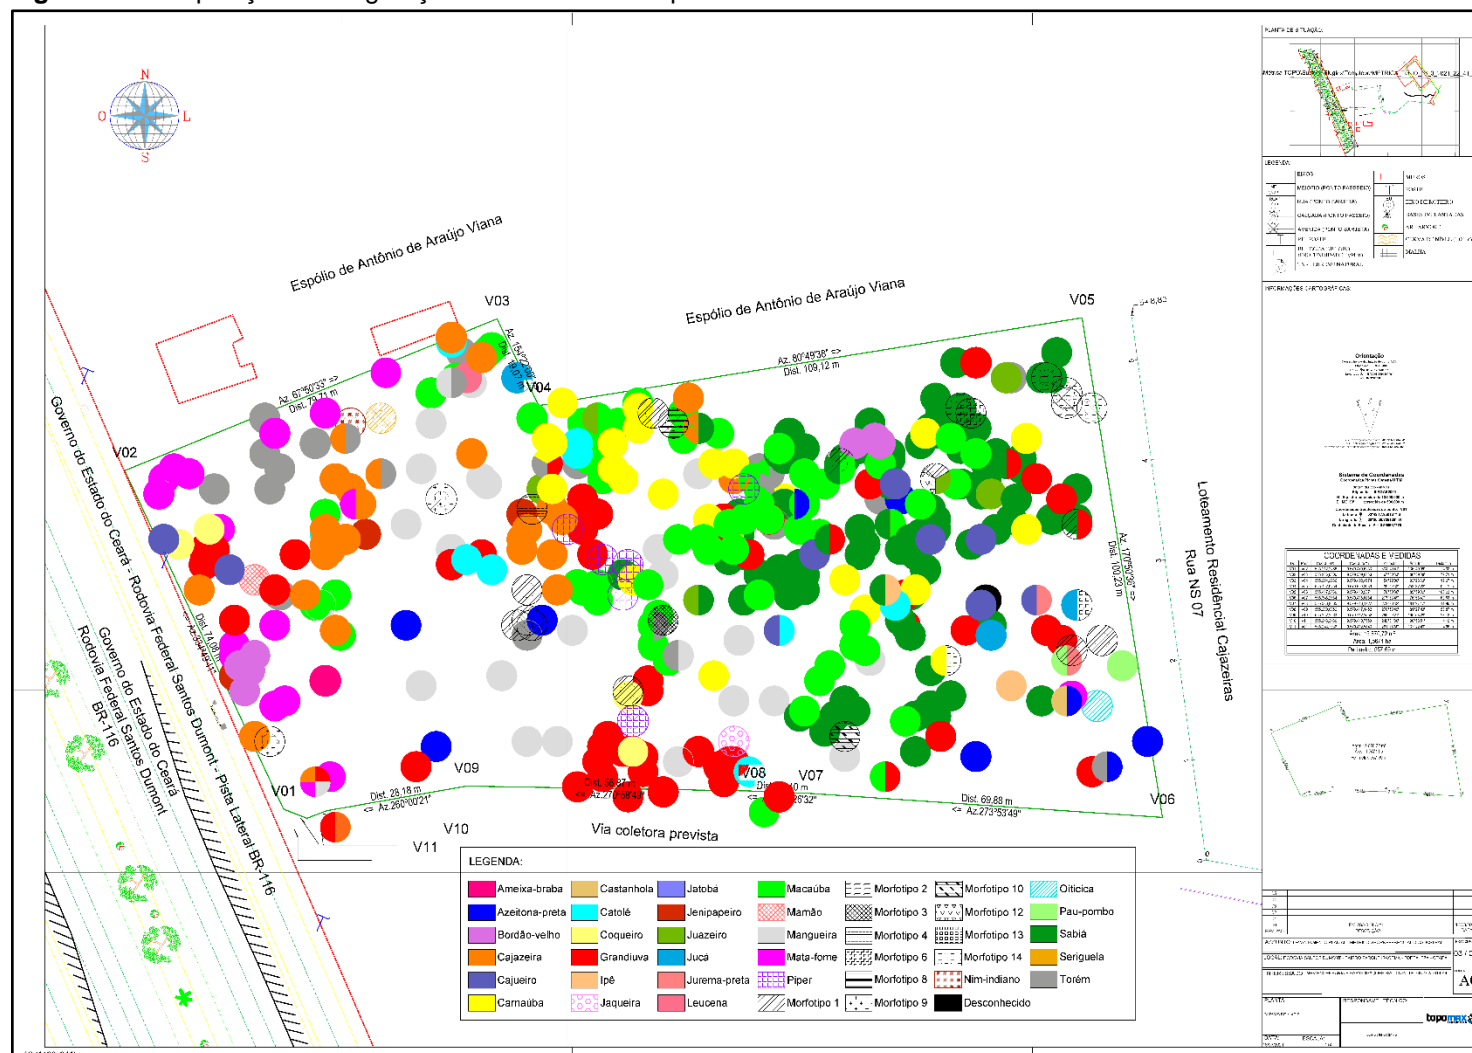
N
O
L
S

Espólio de Antônio de Araújo Viana
Espólio de Antônio de Araújo Viana
V03
V04
V05
V02
V01
V09
V08
V07
V06
V10
V11
Az. 67°50'33" =>
Dist. 79,71 m
Az. 80°49'38" =>
Dist. 109,12 m
Az. 170°50'26" =>
Dist. 100,23 m
Dist. 28,18 m
<= Az. 260°00'21"
Dist. 56,87
<= Az. 270°58'48"
Dist. 69,88 m
<= Az. 273°53'49"
Governo do Estado do Ceará - Rodovia Federal Santos Dumont - Pista Lateral BR-116
Governo do Estado do Ceará
Rodovia Federal Santos Dumont
BR-116
Loteamento Residencial Cajazeiras
Rua NS 07
Via coletora prevista

LEGENDA:
Ameixa-braba
Azeitona-preta
Bordão-velho
Cajazeira
Cajueiro
Carnaúba
Castanhola
Catolé
Coqueiro
Grandiuva
Ipê
Jaqueira
Jatobá
Jenipapeiro
Juazeiro
Jucá
Jurema-preta
Leucena
Macaúba
Mamão
Mangueira
Mata-fome
Piper
Morfotipo 1
Morfotipo 2
Morfotipo 3
Morfotipo 4
Morfotipo 6
Morfotipo 8
Morfotipo 9
Morfotipo 10
Morfotipo 12
Morfotipo 13
Morfotipo 14
Nim-indiano
Desconhecido
Oiticica
Pau-pombo
Sabiá
Seriguela
Torém

COORDENADAS E MEDIDAS
topomax
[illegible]